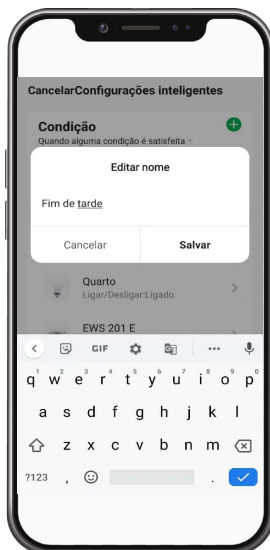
CancelarConfigurações inteligentes

Condição
Quando alguma condição é satisfeita

Editar nome

Fim de tarde

Cancelar Salvar

Quarto
Ligar/Desligar:Ligado

EWS 201 E

GIF

q w e r t y u i o p
a s d f g h j k l
z x c v b n m
?123 , .